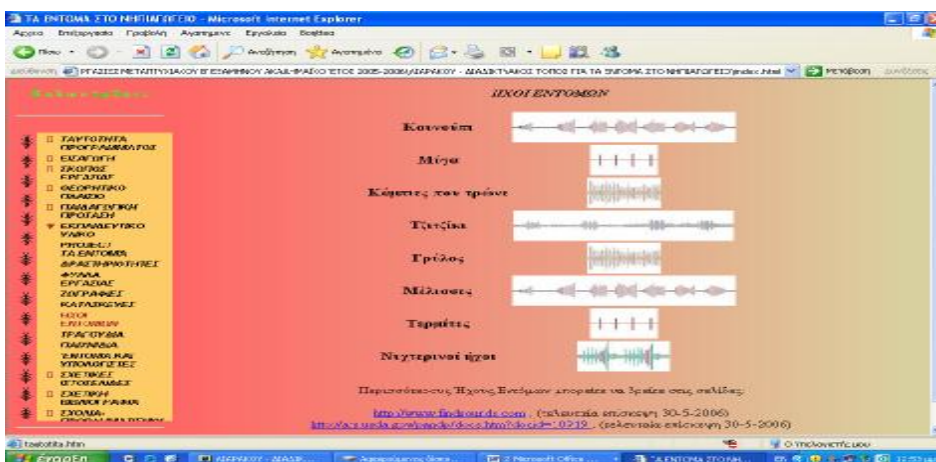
ΤΑ ΕΝΤΟΜΑ ΣΤΟ ΝΗΠΙΑΓΩΓΕΙΟ - Microsoft Internet Explorer

Αρχείο Επεξεργασία Προβολή Αγαπημένα Εργαλεία Βοήθεια

Πίσω Αναζήτηση Αγαπημένα

Διεύθυνση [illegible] Μετάβαση Συνδέσεις

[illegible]

ΤΑΥΤΟΤΗΤΑ ΠΡΟΓΡΑΜΜΑΤΟΣ
ΕΙΣΑΓΩΓΗ
ΣΚΟΠΟΣ ΕΡΓΑΣΙΑΣ
ΘΕΩΡΗΤΙΚΟ ΠΛΑΙΣΙΟ
ΠΑΙΔΑΓΩΓΙΚΗ ΠΡΟΣΕΓΓΙΣΗ
ΕΚΠΑΙΔΕΥΤΙΚΟ ΥΛΙΚΟ
PROJECT ΤΑ ΕΝΤΟΜΑ
ΔΡΑΣΤΗΡΙΟΤΗΤΕΣ
ΦΥΛΛΑ ΕΡΓΑΣΙΑΣ
ΖΩΓΡΑΦΙΕΣ
ΚΑΤΑΣΚΕΥΕΣ
ΗΧΟΙ ΕΝΤΟΜΩΝ
ΤΡΑΓΟΥΔΙΑ
ΠΑΙΧΝΙΔΙΑ
ΕΝΤΟΜΑ ΚΑΙ ΥΠΟΛΟΓΙΣΤΕΣ
ΣΧΕΤΙΚΕΣ ΙΣΤΟΣΕΛΙΔΕΣ
ΣΧΕΤΙΚΗ ΒΙΒΛΙΟΓΡΑΦΙΑ
ΣΤΟΙΧΕΙΑ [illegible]

ΗΧΟΙ ΕΝΤΟΜΩΝ

Κουνούπι
Μύγα
Κάμπιες που τρώνε
Τζιτζίκια
Γρύλος
Μέλισσες
Τερμίτες
Νυχτερινοί ήχοι

Περισσότερους Ήχους Εντόμων μπορείτε να βρείτε στις σελίδες:

http://www.findsounds.com , (τελευταία επίσκεψη 30-5-2006)
http://ars.usda.gov/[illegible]docid=10919 , (τελευταία επίσκεψη 30-5-2006)

taftotita.htm
Ο υπολογιστής μου
Έναρξη